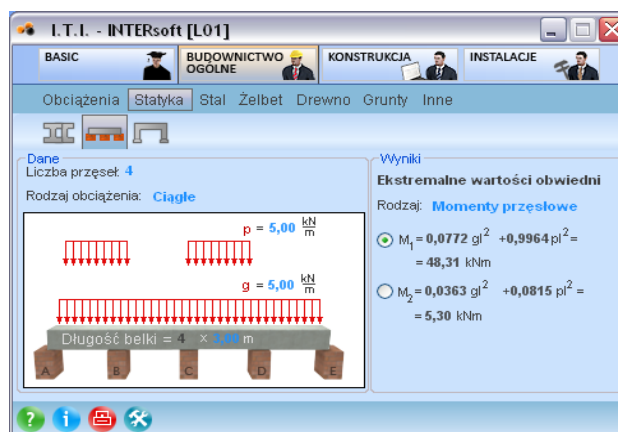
I.T.I. - INTERsoft [L01]

BASIC
BUDOWNICTWO OGÓLNE
KONSTRUKCJA
INSTALACJE

Obciążenia Statyka Stal Żelbet Drewno Grunty Inne

Dane
Liczba przęseł: 4
Rodzaj obciążenia: Ciągłe

p = 5,00 $\frac{kN}{m}$
g = 5,00 $\frac{kN}{m}$

Długość belki = 4 x 3,00 m

A B C D E

Wyniki
Ekstremalne wartości obwiedni
Rodzaj: Momenty przęsłowe

$M_1$ = 0,0772 $gl^2$ +0,9964 $pl^2$ = = 48,31 kNm

$M_2$ = 0,0363 $gl^2$ +0,0815 $pl^2$ = = 5,30 kNm